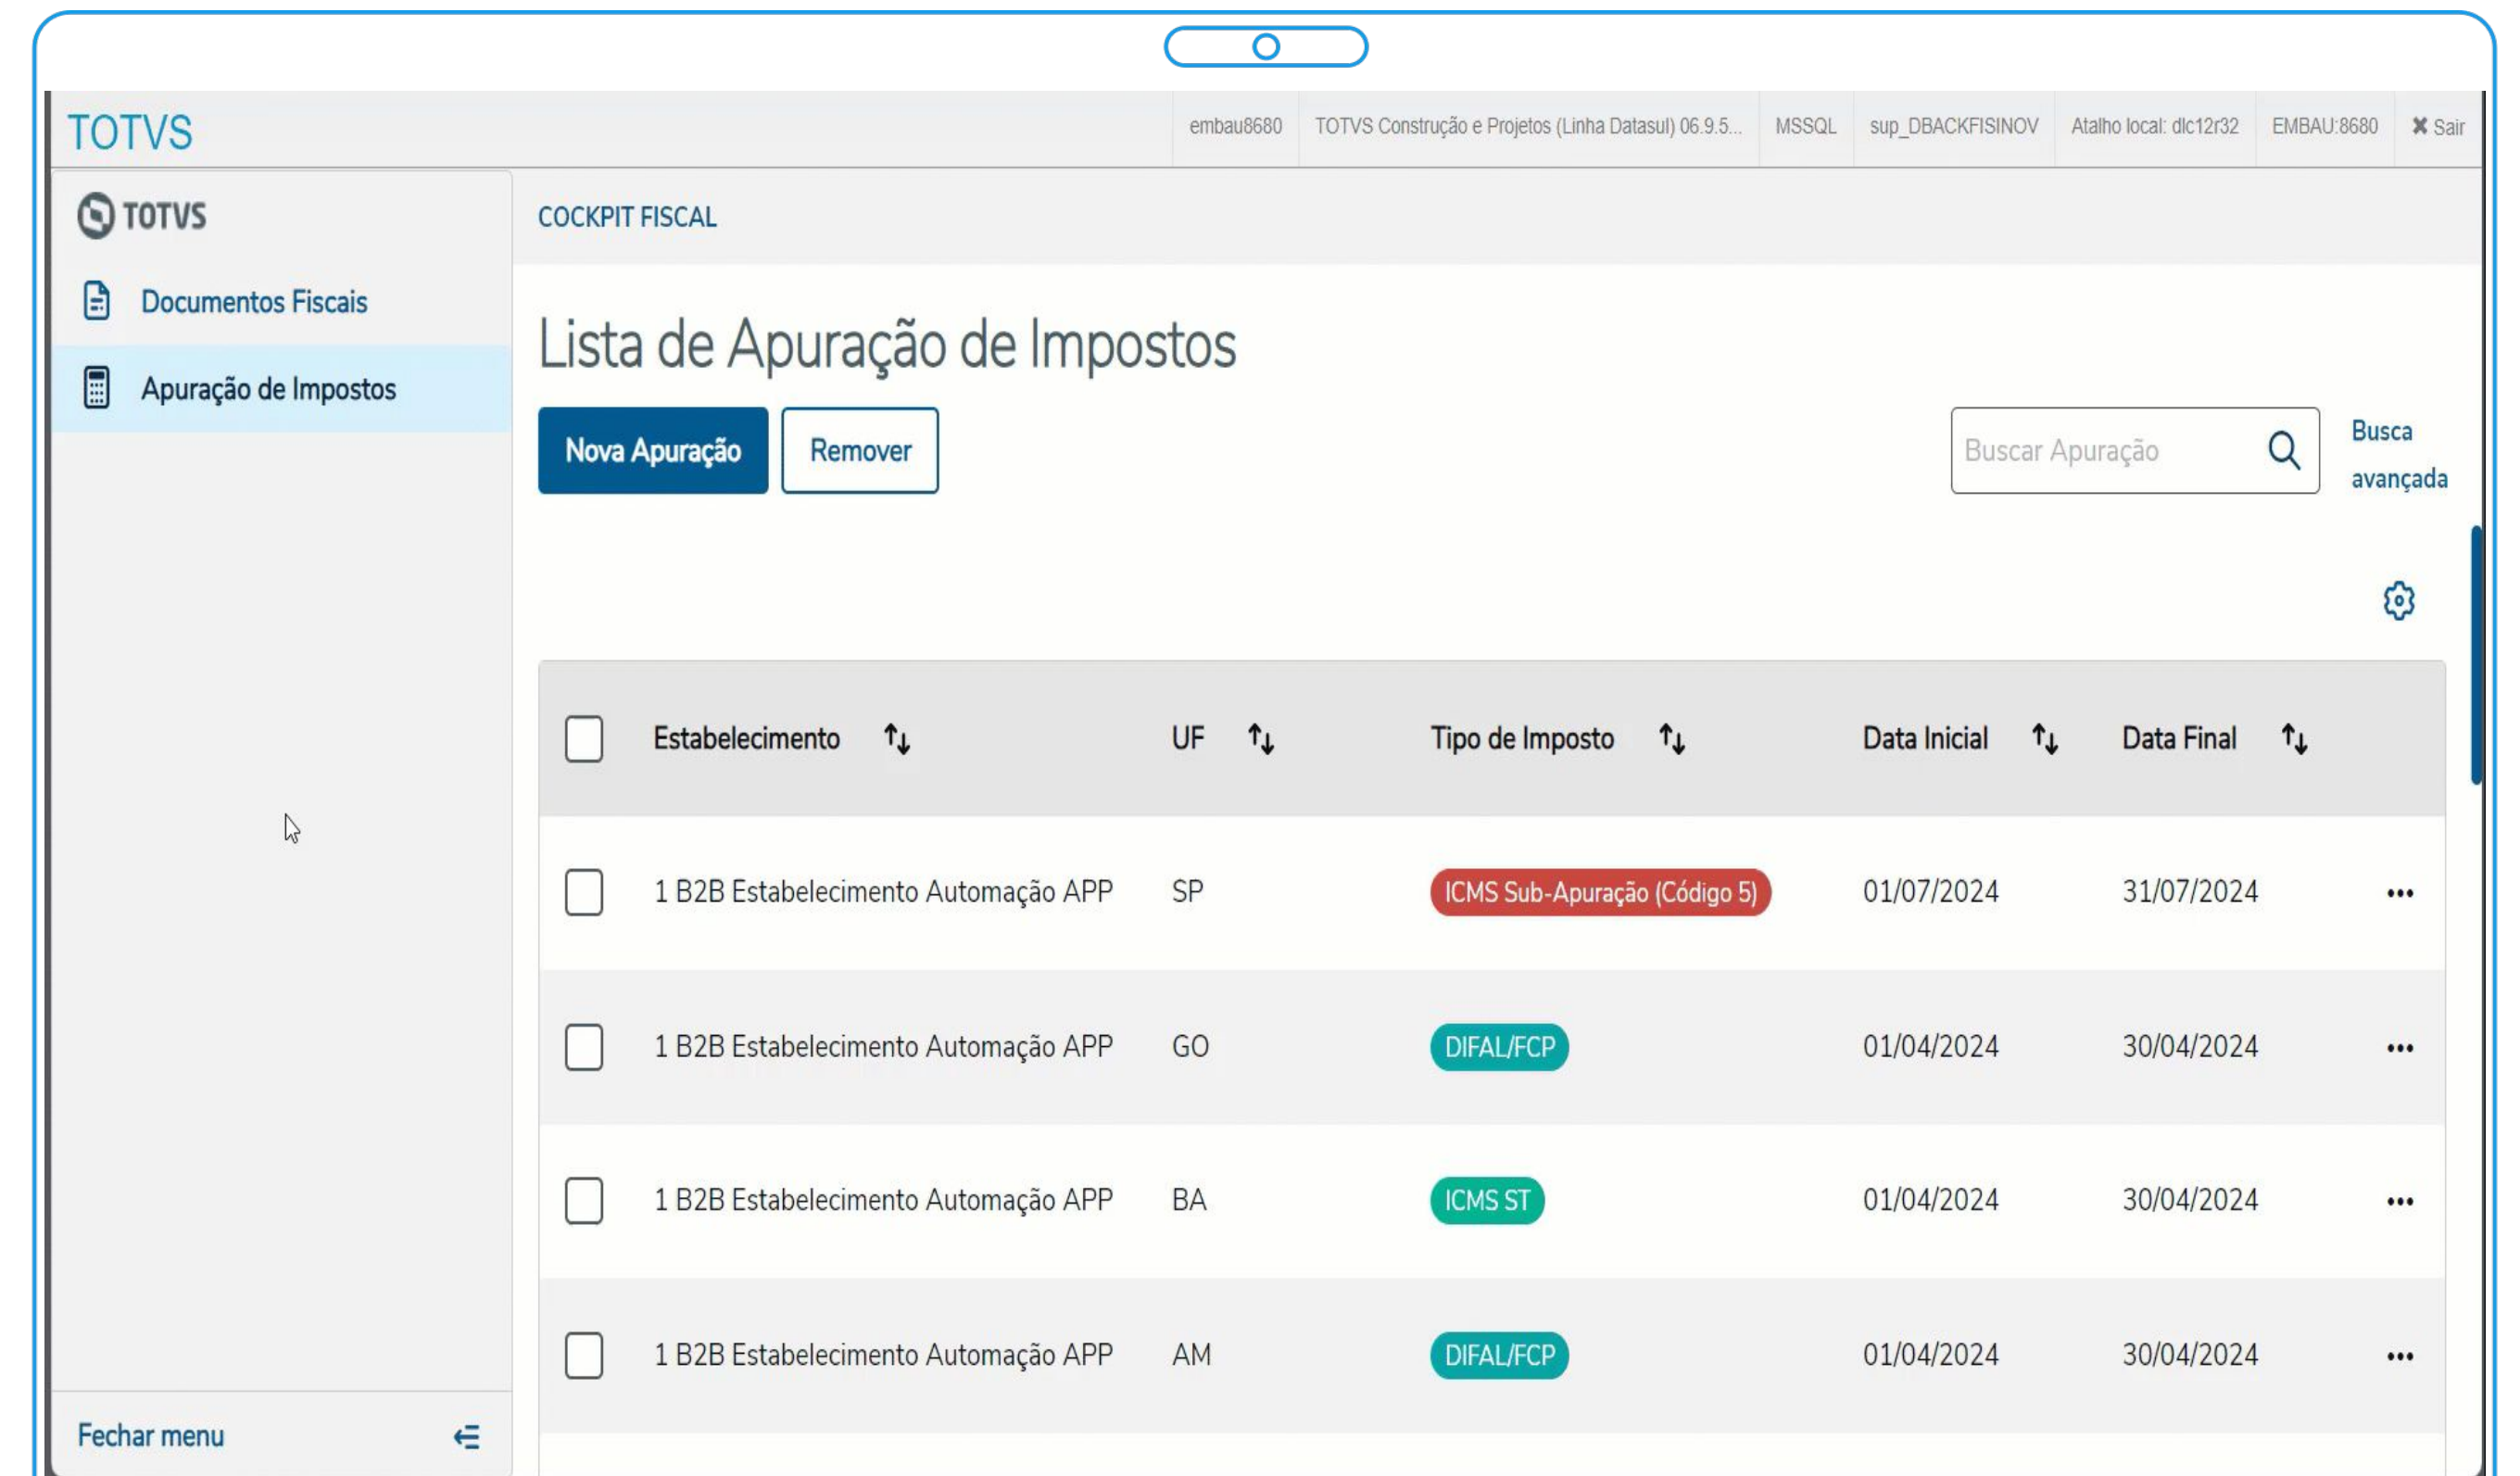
TOTVS

embau8680 | TOTVS Construção e Projetos (Linha Datasul) 06.9.5... | MSSQL | sup_DBACKFISINOV | Atalho local: dlc12r32 | EMBAU:8680 | ✖ Sair

TOTVS

Documentos Fiscais

Apuração de Impostos

Fechar menu

COCKPIT FISCAL

Lista de Apuração de Impostos

Nova Apuração | Remover

Buscar Apuração

Busca avançada

| | Estabelecimento | UF | Tipo de Imposto | Data Inicial | Data Final | |
|---|---|---|---|---|---|---|
| | 1 B2B Estabelecimento Automação APP | SP | ICMS Sub-Apuração (Código 5) | 01/07/2024 | 31/07/2024 | ••• |
| | 1 B2B Estabelecimento Automação APP | GO | DIFAL/FCP | 01/04/2024 | 30/04/2024 | ••• |
| | 1 B2B Estabelecimento Automação APP | BA | ICMS ST | 01/04/2024 | 30/04/2024 | ••• |
| | 1 B2B Estabelecimento Automação APP | AM | DIFAL/FCP | 01/04/2024 | 30/04/2024 | ••• |